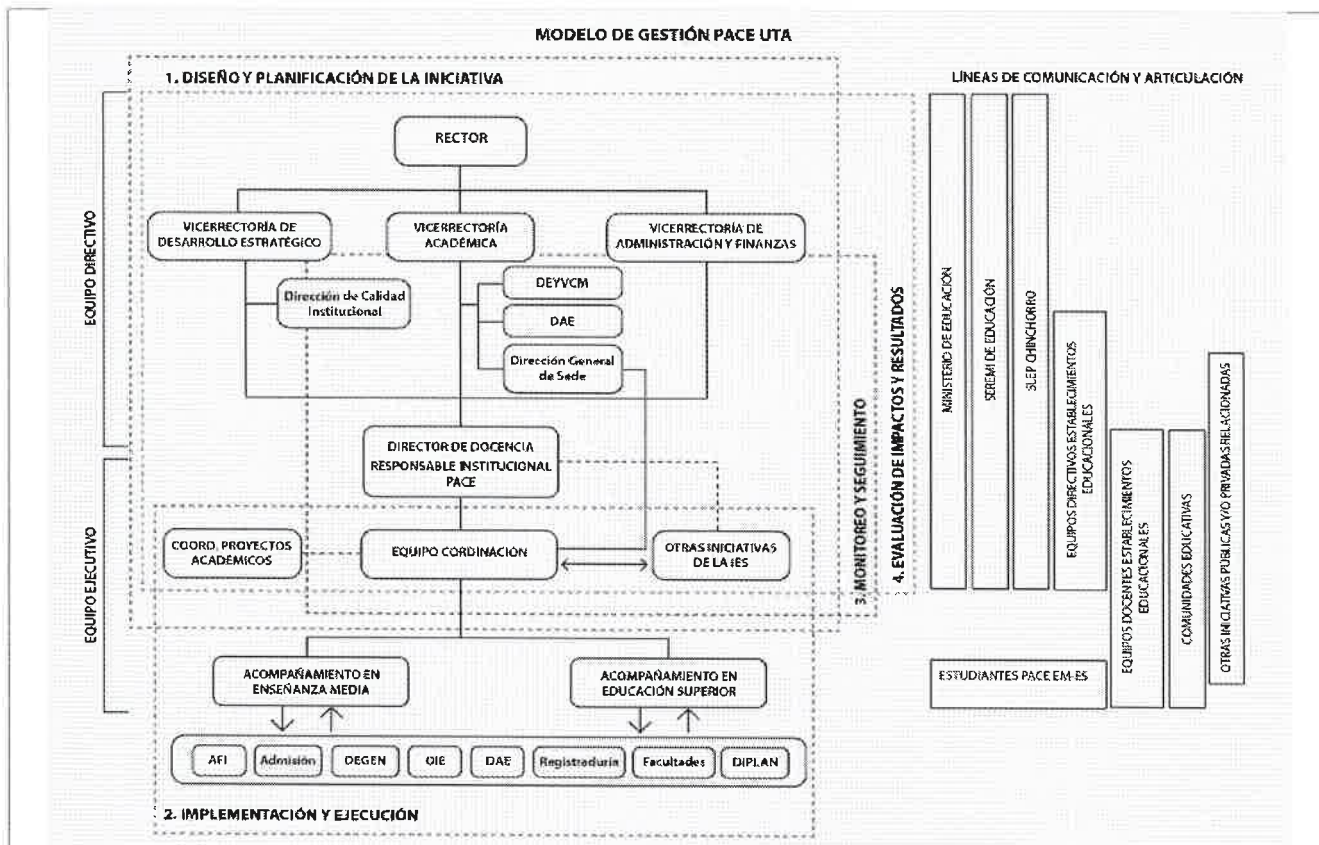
MODELO DE GESTIÓN PACE UTA

1. DISEÑO Y PLANIFICACIÓN DE LA INICIATIVA

EQUIPO DIRECTIVO

RECTOR

VICERRECTORÍA DE DESARROLLO ESTRATÉGICO

VICERRECTORÍA ACADÉMICA

VICERRECTORÍA DE ADMINISTRACIÓN Y FINANZAS

Dirección de Calidad Institucional

DEYVCM

DAE

Dirección General de Sede

DIRECTOR DE DOCENCIA RESPONSABLE INSTITUCIONAL PACE

EQUIPO EJECUTIVO

COORD. PROYECTOS ACADÉMICOS

EQUIPO CORDINACIÓN

OTRAS INICIATIVAS DE LA IES

3. MONITOREO Y SEGUIMIENTO

4. EVALUACIÓN DE IMPACTOS Y RESULTADOS

ACOMPAÑAMIENTO EN ENSEÑANZA MEDIA

ACOMPAÑAMIENTO EN EDUCACIÓN SUPERIOR

| AFI | Admisión | DEGEN | OIE | DAE | Registraduría | Facultades | DIPLAN |

2. IMPLEMENTACIÓN Y EJECUCIÓN

LÍNEAS DE COMUNICACIÓN Y ARTICULACIÓN

MINISTERIO DE EDUCACIÓN

SEREMI DE EDUCACIÓN

SLEP CHINCHORRO

EQUIPOS DIRECTIVOS ESTABLECIMIENTOS EDUCACIONALES

EQUIPOS DOCENTES ESTABLECIMIENTOS EDUCACIONALES

COMUNIDADES EDUCATIVAS

OTRAS INICIATIVAS PÚBLICAS Y/O PRIVADAS RELACIONADAS

ESTUDIANTES PACE EM-ES